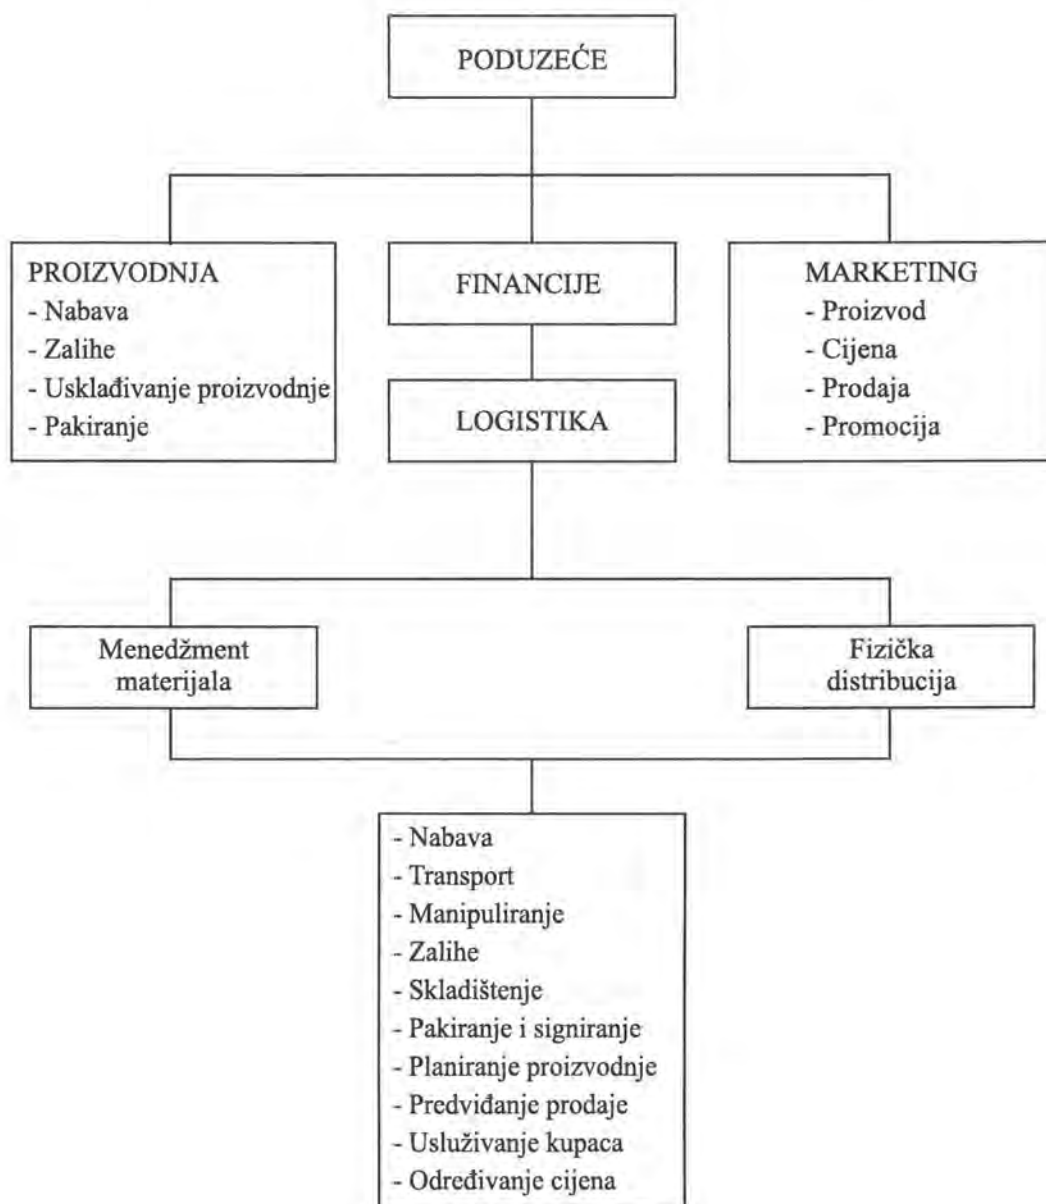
PODUZEĆE

PROIZVODNJA
- Nabava
- Zalihe
- Usklađivanje proizvodnje
- Pakiranje

FINANCIJE

LOGISTIKA

MARKETING
- Proizvod
- Cijena
- Prodaja
- Promocija

Menedžment materijala

Fizička distribucija

- Nabava
- Transport
- Manipuliranje
- Zalihe
- Skladištenje
- Pakiranje i signiranje
- Planiranje proizvodnje
- Predviđanje prodaje
- Usluživanje kupaca
- Određivanje cijena